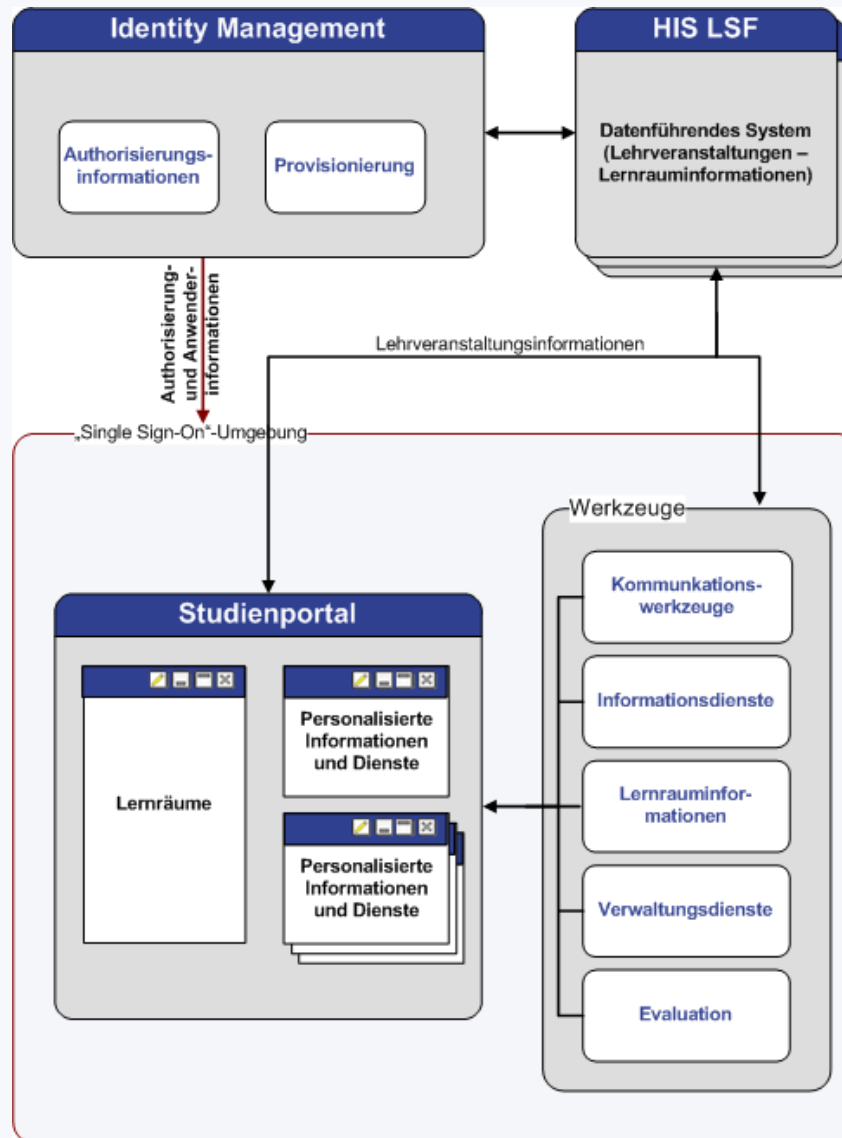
Identity Management

Authorisierungsinformationen

Provisionierung

HIS LSF

Datenführendes System (Lehrveranstaltungen – Lernrauminformationen)

Authorisierungs- und Anwenderinformationen

Lehrveranstaltungsinformationen

„Single Sign-On"-Umgebung

Werkzeuge

Kommunkationswerkzeuge

Informationsdienste

Lernrauminformationen

Verwaltungsdienste

Evaluation

Studienportal

Lernräume

Personalisierte Informationen und Dienste

Personalisierte Informationen und Dienste